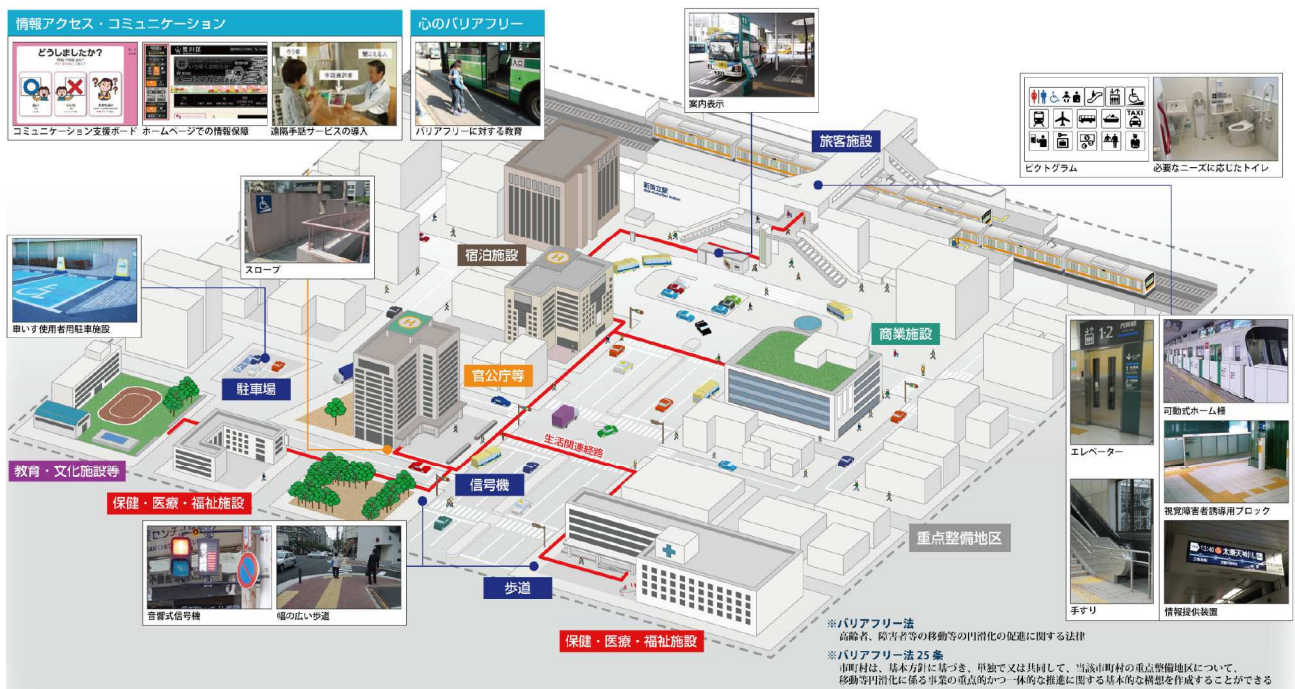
情報アクセス・コミュニケーション

どうしましたか？

コミュニケーション支援ボード

ホームページでの情報保障

遠隔手話サービスの導入

心のバリアフリー

バリアフリーに対する教育

案内表示

旅客施設

ピクトグラム

必要なニーズに応じたトイレ

スロープ

宿泊施設

車いす使用者用駐車施設

駐車場

官公庁等

商業施設

生活関連経路

教育・文化施設等

保健・医療・福祉施設

信号機

エレベーター

可動式ホーム柵

視覚障害者誘導用ブロック

重点整備地区

手すり

情報提供装置

音響式信号機

幅の広い歩道

歩道

保健・医療・福祉施設

※バリアフリー法
高齢者、障害者等の移動等の円滑化の促進に関する法律

※バリアフリー法25条
市町村は、基本方針に基づき、単独で又は共同して、当該市町村の重点整備地区について、移動等円滑化に係る事業の重点的かつ一体的な推進に関する基本的な構想を作成することができる